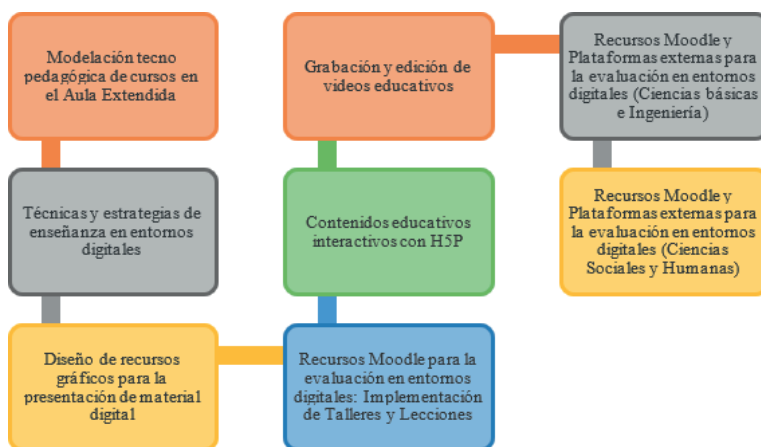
Modelación tecno pedagógica de cursos en el Aula Extendida

Técnicas y estrategias de enseñanza en entornos digitales

Diseño de recursos gráficos para la presentación de material digital

Grabación y edición de videos educativos

Contenidos educativos interactivos con H5P

Recursos Moodle para la evaluación en entornos digitales: Implementación de Talleres y Lecciones

Recursos Moodle y Plataformas externas para la evaluación en entornos digitales (Ciencias básicas e Ingeniería)

Recursos Moodle y Plataformas externas para la evaluación en entornos digitales (Ciencias Sociales y Humanas)